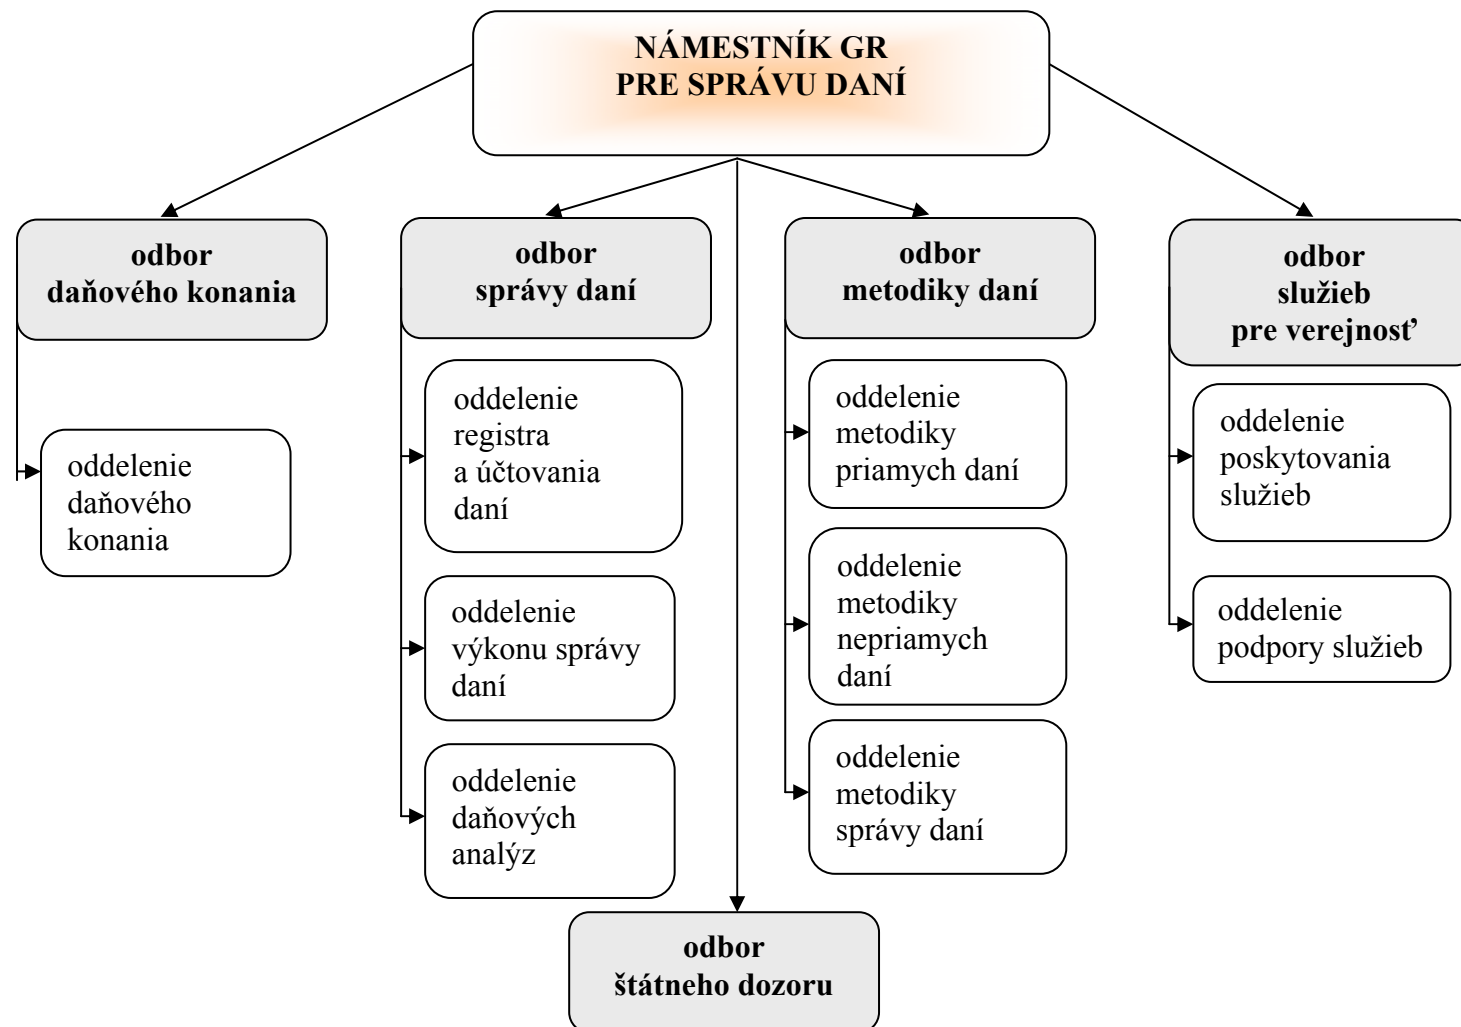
NÁMESTNÍK GR
PRE SPRÁVU DANÍ

odbor
daňového konania

oddelenie
daňového
konania

odbor
správy daní

oddelenie
registra
a účtovania
daní

oddelenie
výkonu správy
daní

oddelenie
daňových
analýz

odbor
metodiky daní

oddelenie
metodiky
priamych daní

oddelenie
metodiky
nepriamych
daní

oddelenie
metodiky
správy daní

odbor
služieb
pre verejnosť

oddelenie
poskytovania
služieb

oddelenie
podpory služieb

odbor
štátneho dozoru